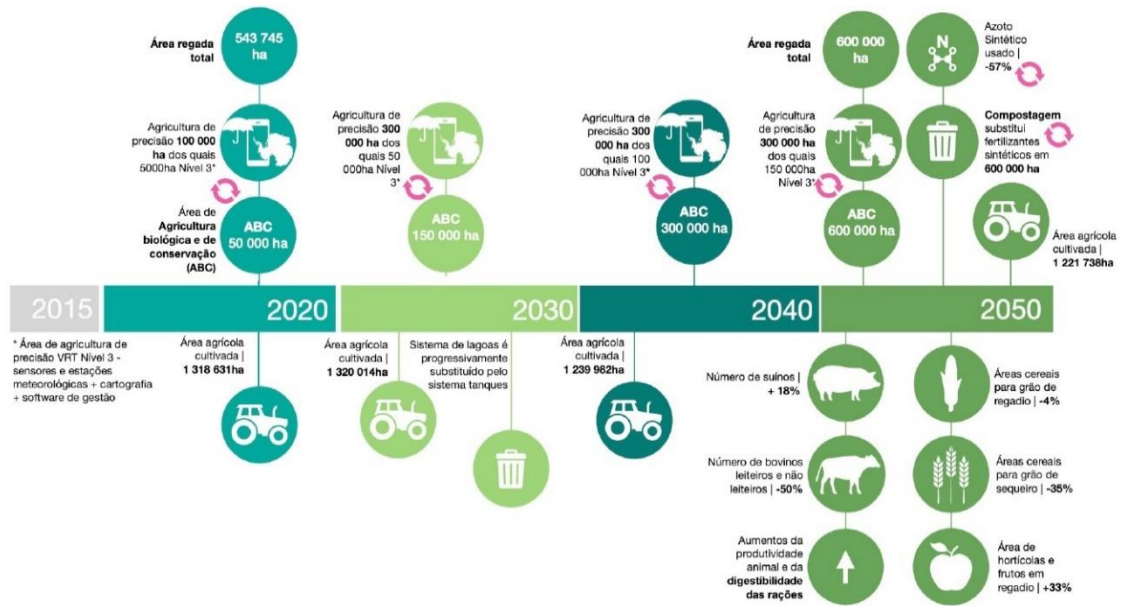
Área regada total

543 745 ha

Agricultura de precisão 100 000 ha dos quais 5000ha Nível 3*

Área de Agricultura biológica e de conservação (ABC)

ABC 50 000 ha

Agricultura de precisão 300 000 ha dos quais 50 000ha Nível 3*

ABC 150 000 ha

Agricultura de precisão 300 000 ha dos quais 100 000ha Nível 3*

ABC 300 000 ha

Área regada total

600 000 ha

Agricultura de precisão 300 000 ha dos quais 150 000ha Nível 3*

ABC 600 000 ha

N

Azoto Sintético usado | -57%

Compostagem substitui fertilizantes sintéticos em 600 000 ha

Área agrícola cultivada | 1 221 738ha

2015

2020

2030

2040

2050

* Área de agricultura de precisão VRT Nível 3 - sensores e estações meteorológicas + cartografia + software de gestão

Área agrícola cultivada | 1 318 631ha

Área agrícola cultivada | 1 320 014ha

Sistema de lagoas é progressivamente substituído pelo sistema tanques

Área agrícola cultivada | 1 239 982ha

Número de suínos | + 18%

Número de bovinos leiteiros e não leiteiros | -50%

Aumentos da produtividade animal e da digestibilidade das rações

Áreas cereais para grão de regadio | -4%

Áreas cereais para grão de sequeiro | -35%

Área de hortícolas e frutos em regadio | +33%